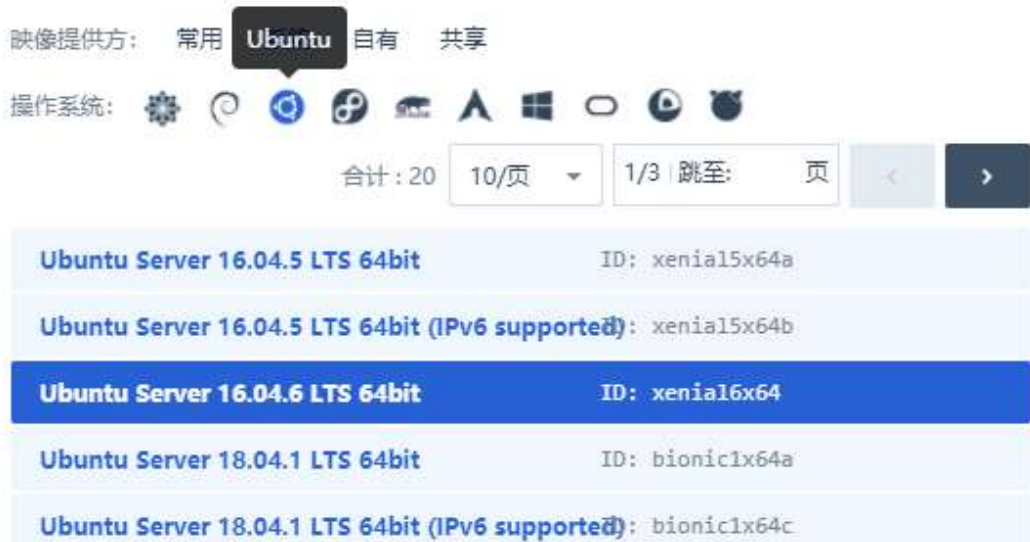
映像提供方： 常用 Ubuntu 自有 共享

操作系统：

合计：20 10/页 1/3 跳至: 页

Ubuntu Server 16.04.5 LTS 64bit ID: xenial5x64a

Ubuntu Server 16.04.5 LTS 64bit (IPv6 supported) ID: xenial5x64b

Ubuntu Server 16.04.6 LTS 64bit ID: xenial6x64

Ubuntu Server 18.04.1 LTS 64bit ID: bionic1x64a

Ubuntu Server 18.04.1 LTS 64bit (IPv6 supported) ID: bionic1x64c